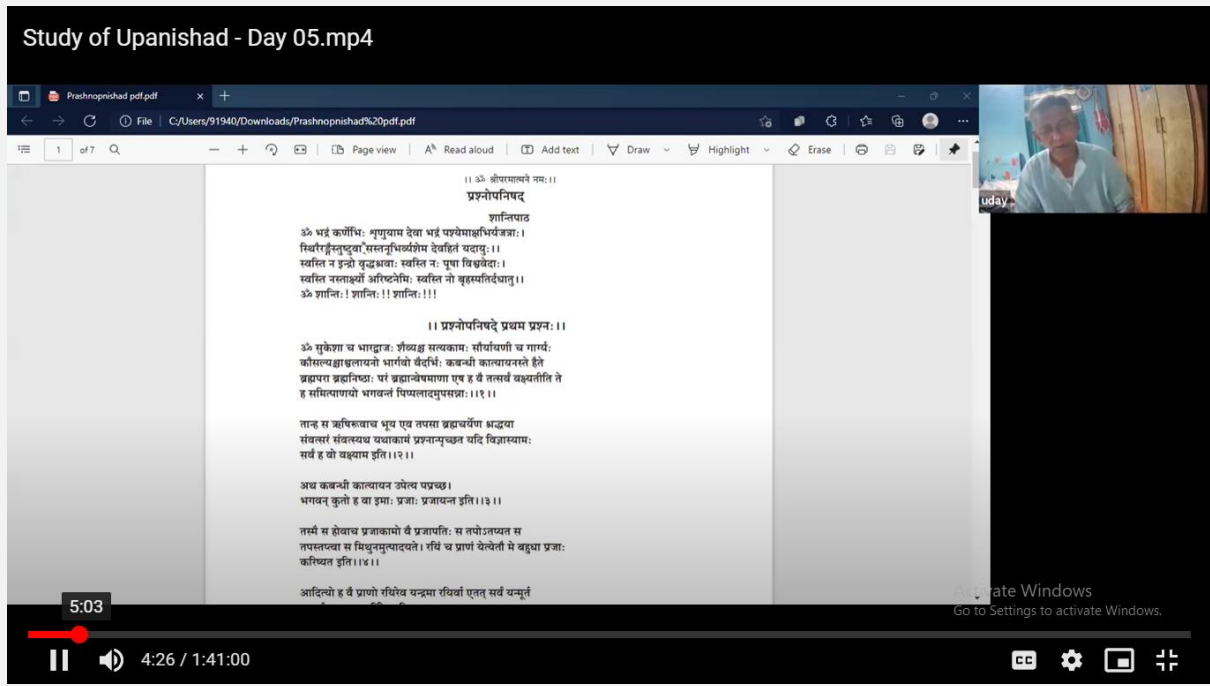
Study of Upanishad - Day 05.mp4

Prashnopnishad pdf.pdf

File | C:/Users/91940/Downloads/Prashnopnishad%20pdf.pdf

1 of 7

Page view | Read aloud | Add text | Draw | Highlight | Erase

।। ॐ श्रीपरमात्मने नमः ।।
प्रश्नोपनिषद्
शान्तिपाठ
ॐ भद्रं कर्णेभिः शृणुयाम देवा भद्रं पश्येमाक्षभिर्यजत्राः।
स्थिरैरङ्गैस्तुष्टुवांसस्तनूभिर्व्यशेम देवहितं यदायुः।।
स्वस्ति न इन्द्रो वृद्धश्रवाः स्वस्ति नः पूषा विश्ववेदाः।
स्वस्ति नस्तार्क्ष्यो अरिष्टनेमिः स्वस्ति नो बृहस्पतिर्दधातु।।
ॐ शान्तिः ! शान्तिः !! शान्तिः !!!

।। प्रश्नोपनिषदे प्रथम प्रश्नः ।।
ॐ सुकेशा च भारद्वाजः शैब्यश्च सत्यकामः सौर्यायणी च गार्ग्यः कौसल्यश्चाश्वलायनो भार्गवो वैदर्भिः कबन्धी कात्यायनस्ते हैते ब्रह्मपरा ब्रह्मनिष्ठाः परं ब्रह्मान्वेषमाणा एष ह वै तत्सर्वं वक्ष्यतीति ते ह समित्पाणयो भगवन्तं पिप्पलादमुपसन्नाः।।१।।

तान्ह स ऋषिरुवाच भूय एव तपसा ब्रह्मचर्येण श्रद्धया संवत्सरं संवत्स्यथ यथाकामं प्रश्नान्पृच्छत यदि विज्ञास्यामः सर्वं ह वो वक्ष्याम इति।।२।।

अथ कबन्धी कात्यायन उपेत्य पप्रच्छ।
भगवन् कुतो ह वा इमाः प्रजाः प्रजायन्त इति।।३।।

तस्मै स होवाच प्रजाकामो वै प्रजापतिः स तपोऽतप्यत स तपस्तप्त्वा स मिथुनमुत्पादयते। रयिं च प्राणं चेत्येतौ मे बहुधा प्रजाः करिष्यत इति।।४।।

आदित्यो ह वै प्राणो रयिरेव चन्द्रमा रयिर्वा एतत् सर्वं यन्मूर्तं

uday

Activate Windows
Go to Settings to activate Windows.

5:03
4:26 / 1:41:00